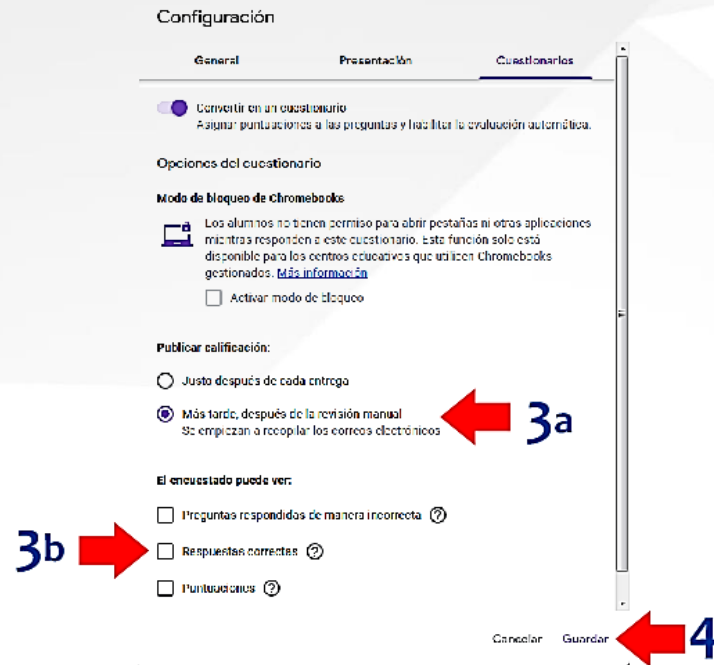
Configuración

General | Presentación | Cuestionarios

Convertir en un cuestionario
Asignar puntuaciones a las preguntas y habilitar la evaluación automática.

Opciones del cuestionario

Modo de bloqueo de Chromebooks

Los alumnos no tienen permiso para abrir pestañas ni otras aplicaciones mientras responden a este cuestionario. Esta función solo está disponible para los centros educativos que utilicen Chromebooks gestionados. Más información

Activar modo de bloqueo

Publicar calificación:

Justo después de cada entrega

Más tarde, después de la revisión manual
Se empiezan a recopilar los correos electrónicos

3a

El encuestado puede ver:

Preguntas respondidas de manera incorrecta

3b

Respuestas correctas

Puntuaciones

Cancelar Guardar

4